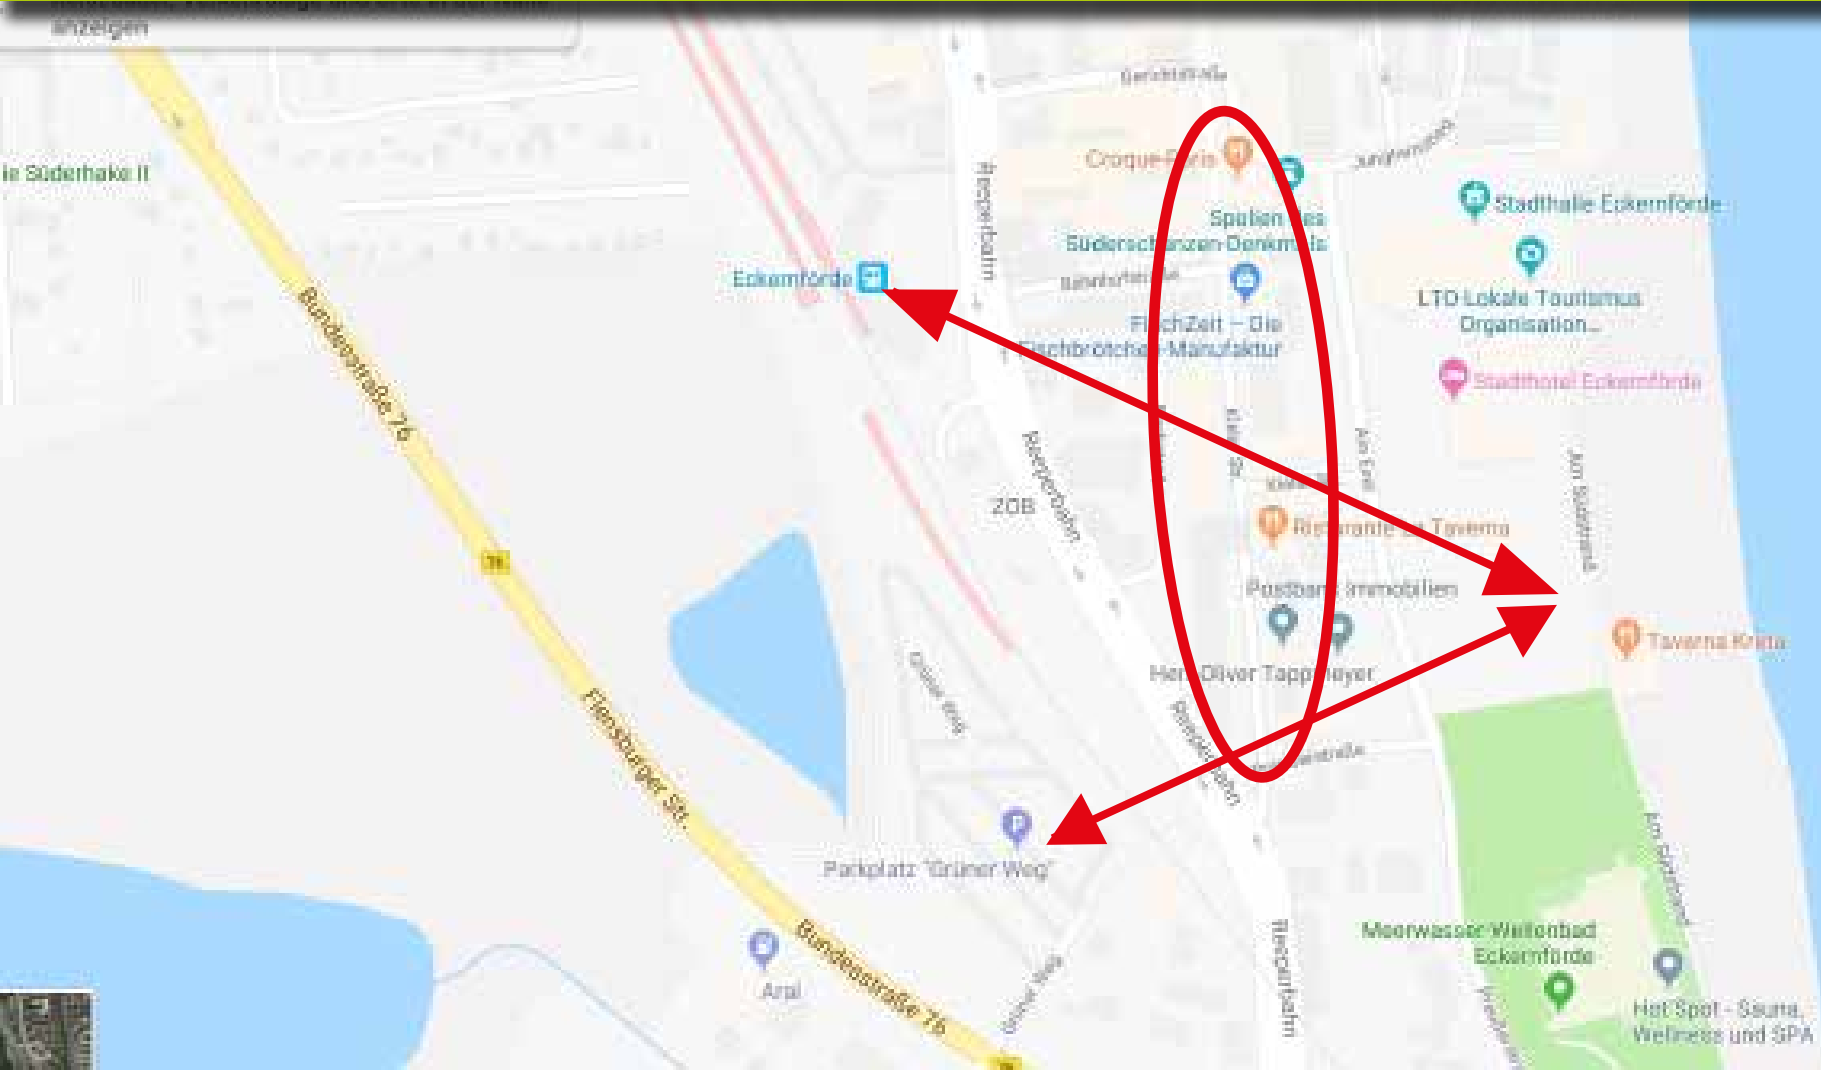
anzeigen

ie Süderhake II

Gerichtstraße

Croque-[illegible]

Spulen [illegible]es Südersch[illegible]nzen-Denkm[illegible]ls

Stadthalle Eckernförde

Eckernförde

Bahnhofstraße

LTO Lokale Tourismus Organisation...

Fi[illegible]chZeit – Die Fischbrötche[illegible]-Manufaktur

Stadthotel Eckernförde

Bundesstraße 76

Reeperbahn

Reeperbahn

ZOB

Ri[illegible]rante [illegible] Taverna

Am Exer

Am Südstrand

Postba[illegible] Immobilien

Taverna Kreta

Her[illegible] Oliver Tapp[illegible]eyer

Grüner Weg

Reeperbahn

76

Flensburger Str.

Parkplatz "Grüner Weg"

Meerwasser Wellenbad Eckernförde

Am Südstrand

Aral

Bundesstraße 76

Grüner Weg

Reeperbahn

Hot Spot - Sauna, Wellness und SPA